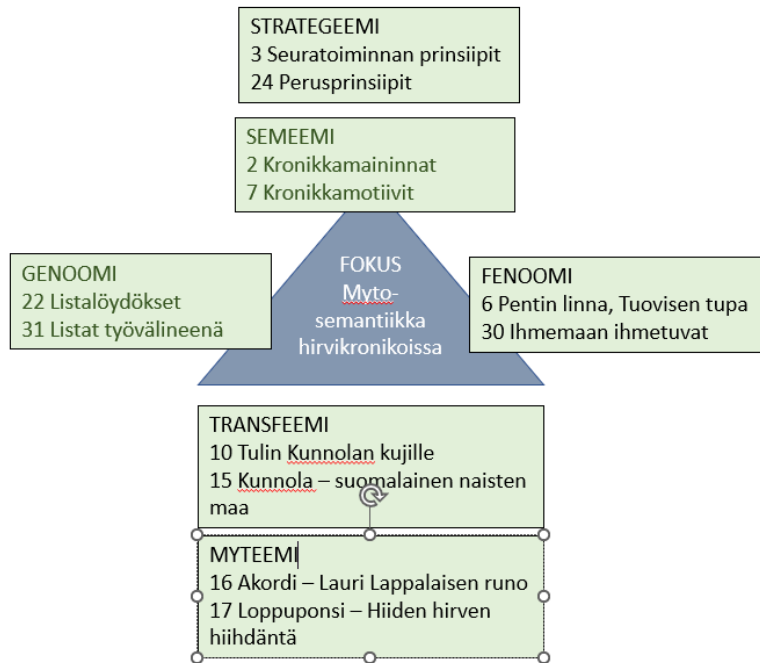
STRATEGEEMI
3 Seuratoiminnan prinsiipit
24 Perusprinsiipit

SEMEEMI
2 Kronikkamaininnat
7 Kronikkamotiivit

GENOOMI
22 Listalöydökset
31 Listat työvälineenä

FOKUS
Myto-
semantiikka
hirvikronikoissa

FENOOMI
6 Pentin linna, Tuovisen tupa
30 Ihmemaan ihmetuvat

TRANSFEEMI
10 Tulin Kunnolan kujille
15 Kunnola – suomalainen naisten maa

MYTEEMI
16 Akordi – Lauri Lappalaisen runo
17 Loppuponsi – Hiiden hirven hiihdäntä